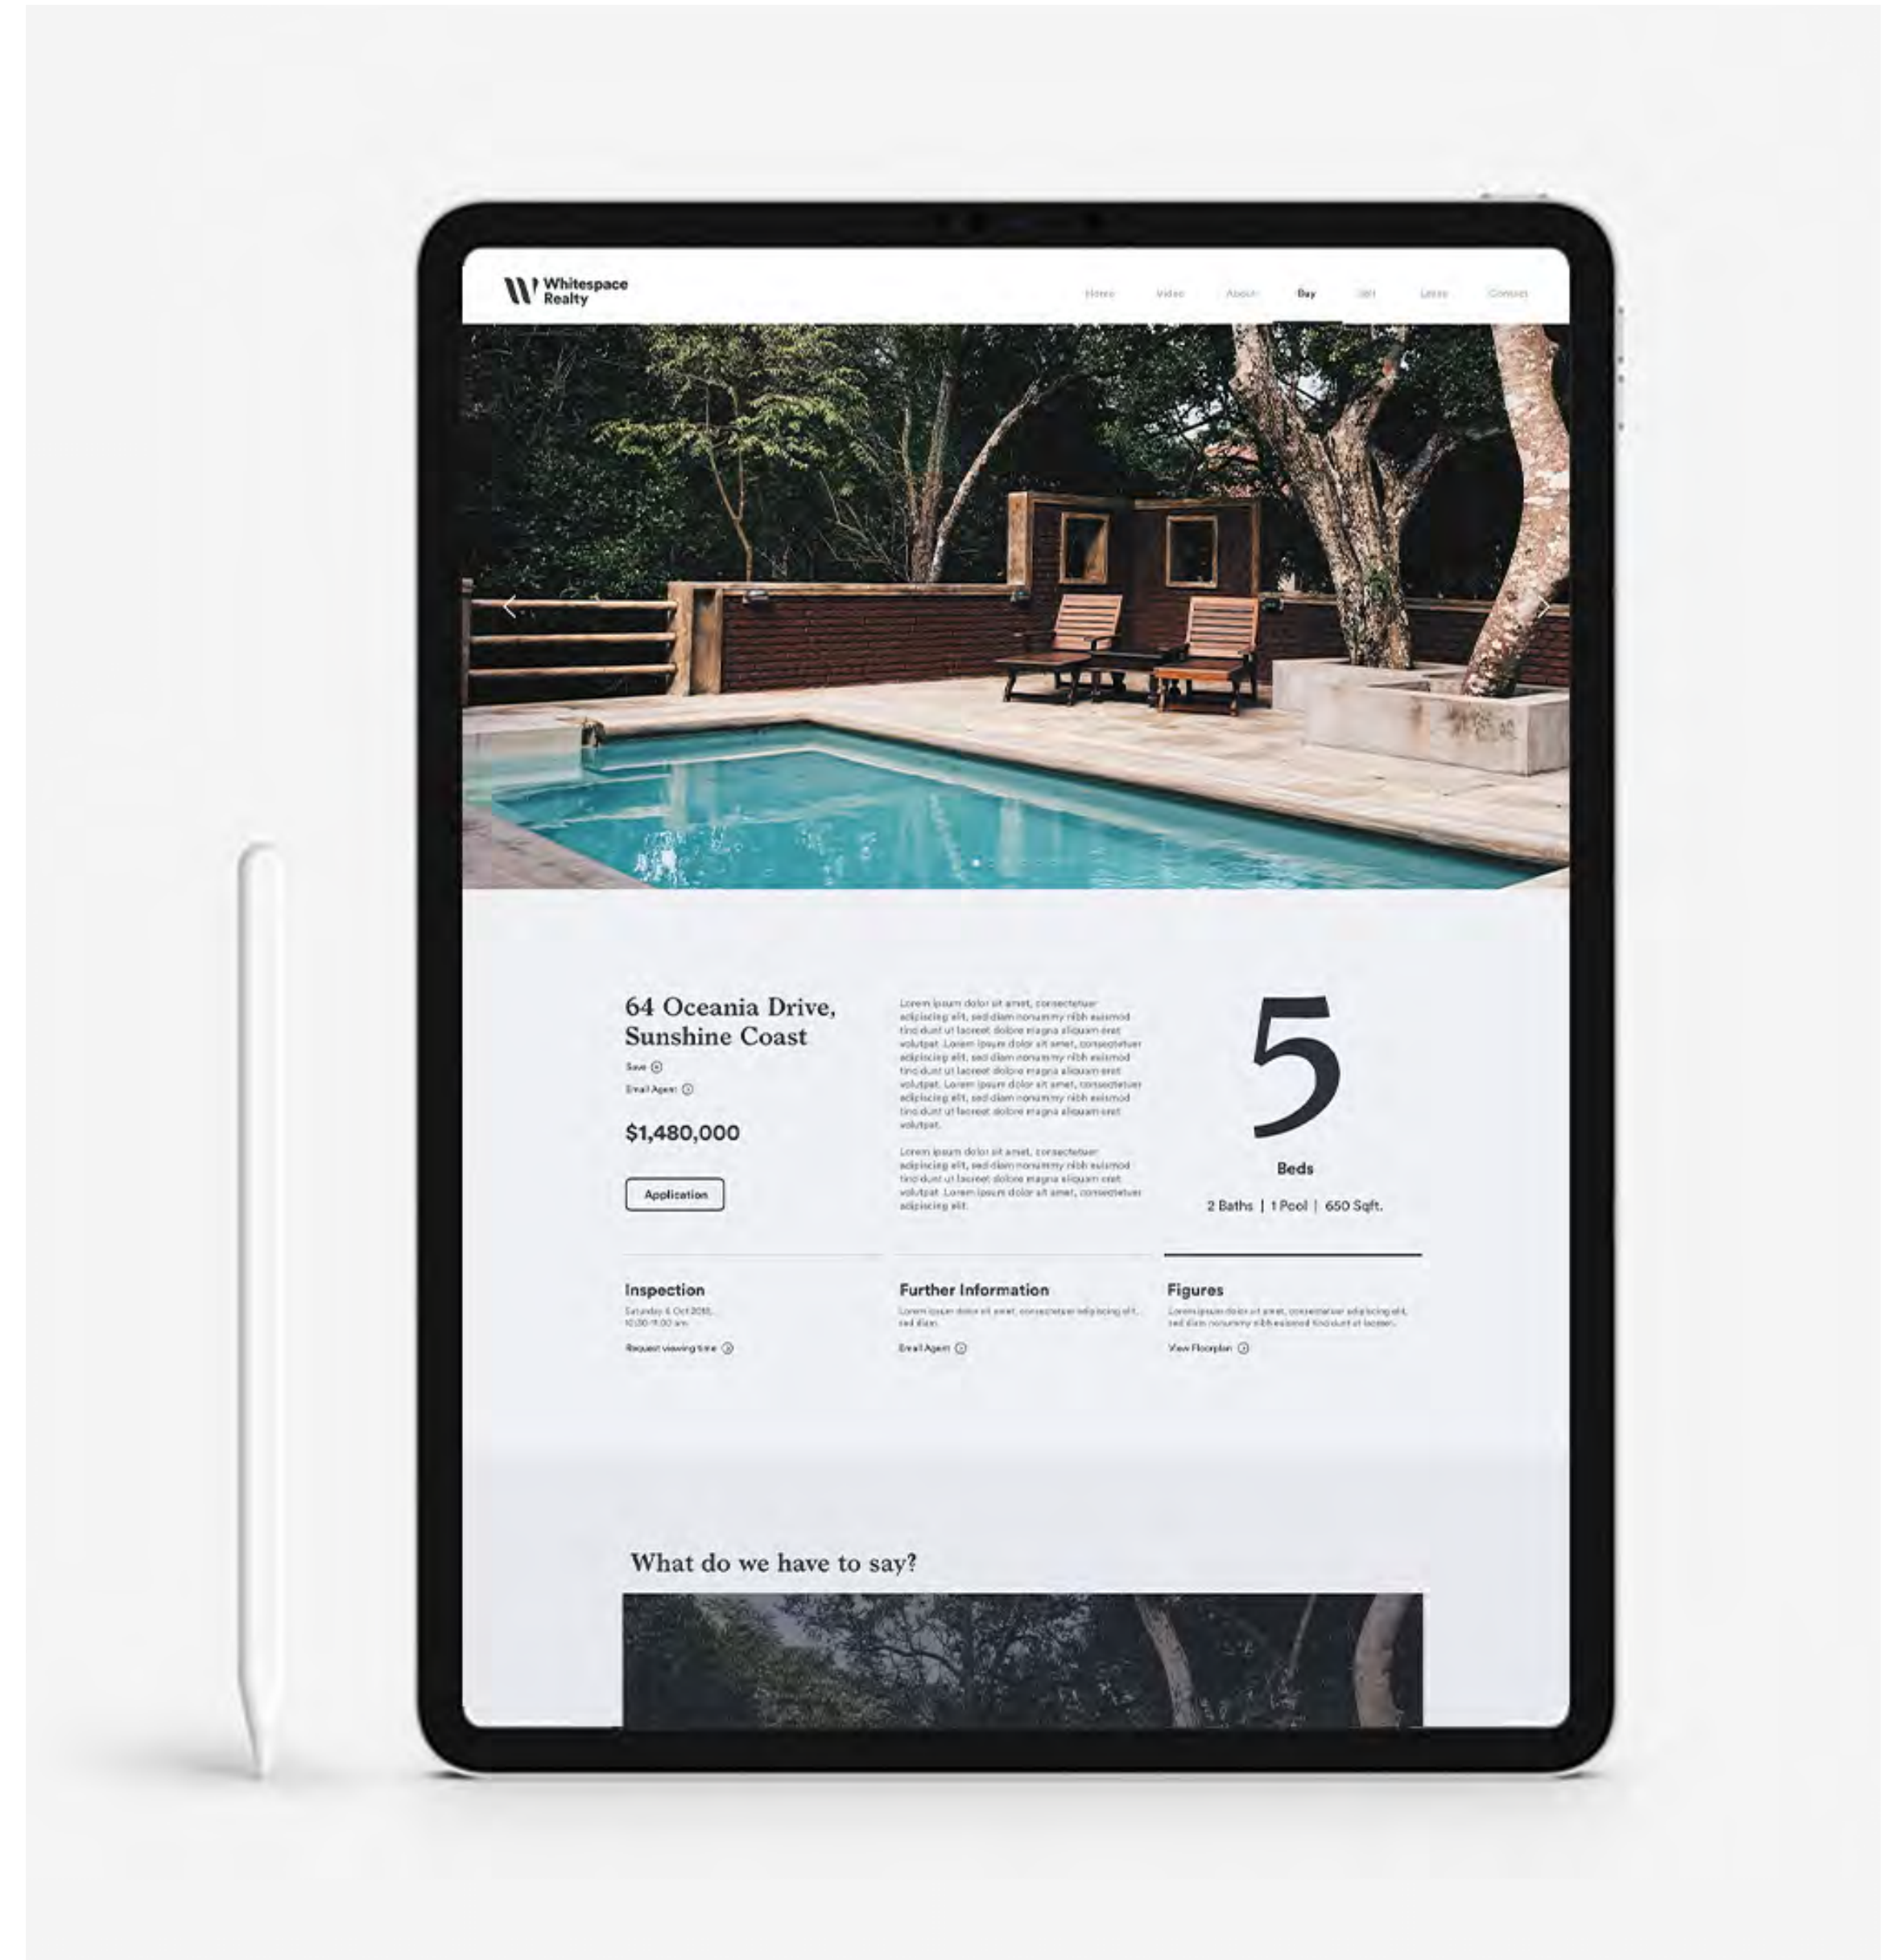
Whitespace Realty

Home Video About Buy Sell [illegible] Contact

64 Oceania Drive, Sunshine Coast

Save

Email Agent

$1,480,000

Application

Lorem ipsum dolor sit amet, consectetuer adipiscing elit, sed diam nonummy nibh euismod tincidunt ut laoreet dolore magna aliquam erat volutpat. Lorem ipsum dolor sit amet, consectetuer adipiscing elit, sed diam nonummy nibh euismod tincidunt ut laoreet dolore magna aliquam erat volutpat. Lorem ipsum dolor sit amet, consectetuer adipiscing elit, sed diam nonummy nibh euismod tincidunt ut laoreet dolore magna aliquam erat volutpat.

Lorem ipsum dolor sit amet, consectetuer adipiscing elit, sed diam nonummy nibh euismod tincidunt ut laoreet dolore magna aliquam erat volutpat. Lorem ipsum dolor sit amet, consectetuer adipiscing elit.

5

Beds

2 Baths | 1 Pool | 650 Sqft.

Inspection

Saturday 6 Oct 2018, 10:00-11:00 am

Request viewing time

Further Information

Lorem ipsum dolor sit amet, consectetuer adipiscing elit, sed diam.

Email Agent

Figures

Lorem ipsum dolor sit amet, consectetuer adipiscing elit, sed diam nonummy nibh euismod tincidunt ut laoreet.

View Floorplan

What do we have to say?